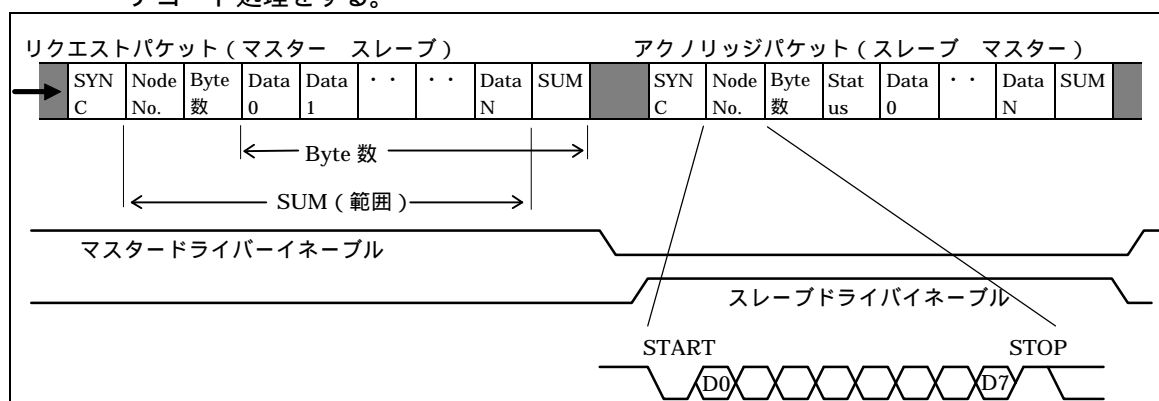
リクエストパケット（マスター　スレーブ）

アクノリッジパケット（スレーブ　マスター）

| | SYNC | Node No. | Byte 数 | Data 0 | Data 1 | ・・ | ・・ | Data N | SUM | |
|---|---|---|---|---|---|---|---|---|---|---|

| SYNC | Node No. | Byte 数 | Status | Data 0 | ・・ | Data N | SUM | |
|---|---|---|---|---|---|---|---|---|

Byte 数

SUM（範囲）

マスタードライバーイネーブル

スレーブドライバイネーブル

START

STOP

D0

D7